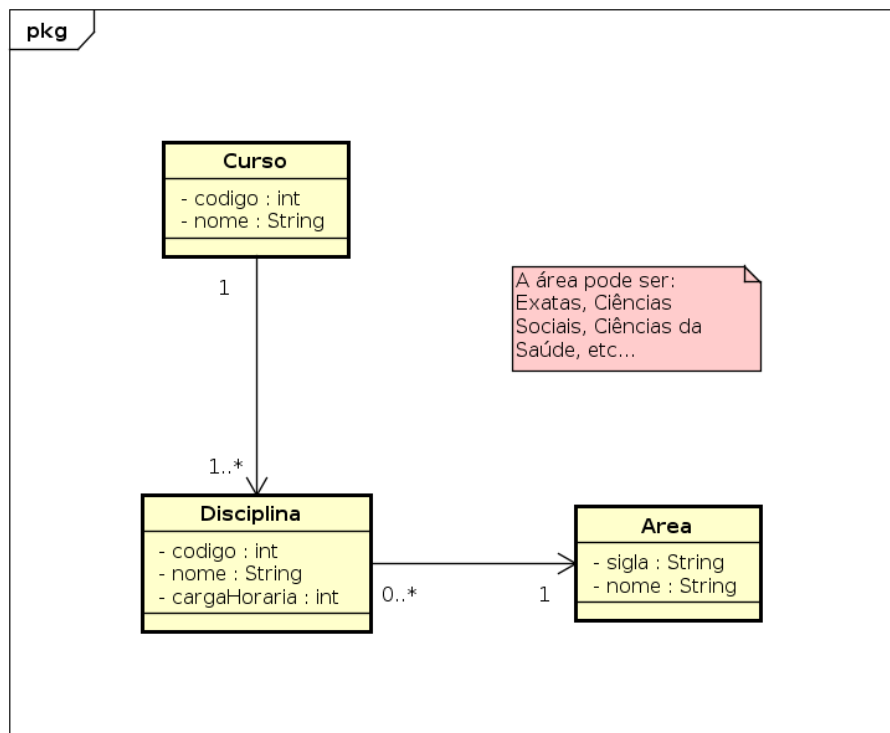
pkg

Curso
- codigo : int
- nome : String

A área pode ser: Exatas, Ciências Sociais, Ciências da Saúde, etc...

1

1..*

Disciplina
- codigo : int
- nome : String
- cargaHoraria : int

0..*

1

Area
- sigla : String
- nome : String